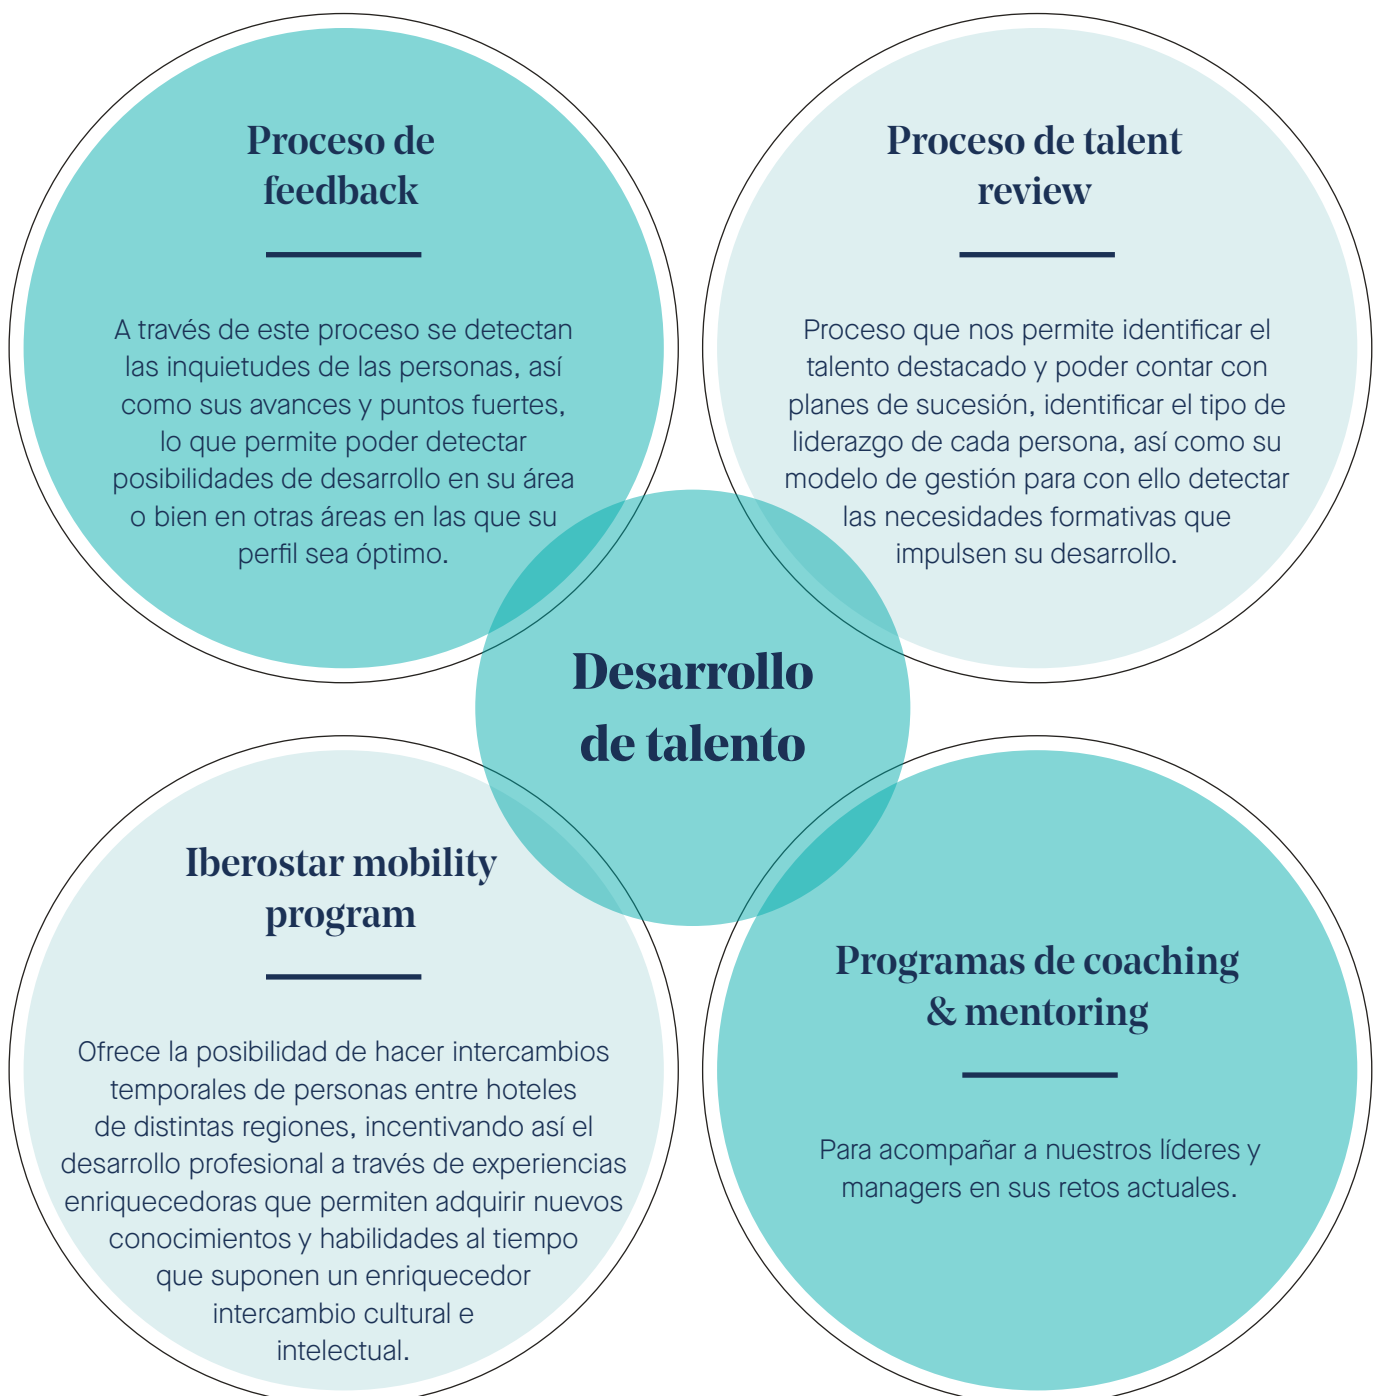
Proceso de feedback

A través de este proceso se detectan las inquietudes de las personas, así como sus avances y puntos fuertes, lo que permite poder detectar posibilidades de desarrollo en su área o bien en otras áreas en las que su perfil sea óptimo.

Proceso de talent review

Proceso que nos permite identificar el talento destacado y poder contar con planes de sucesión, identificar el tipo de liderazgo de cada persona, así como su modelo de gestión para con ello detectar las necesidades formativas que impulsen su desarrollo.

Desarrollo de talento

Iberostar mobility program

Ofrece la posibilidad de hacer intercambios temporales de personas entre hoteles de distintas regiones, incentivando así el desarrollo profesional a través de experiencias enriquecedoras que permiten adquirir nuevos conocimientos y habilidades al tiempo que suponen un enriquecedor intercambio cultural e intelectual.

Programas de coaching & mentoring

Para acompañar a nuestros líderes y managers en sus retos actuales.